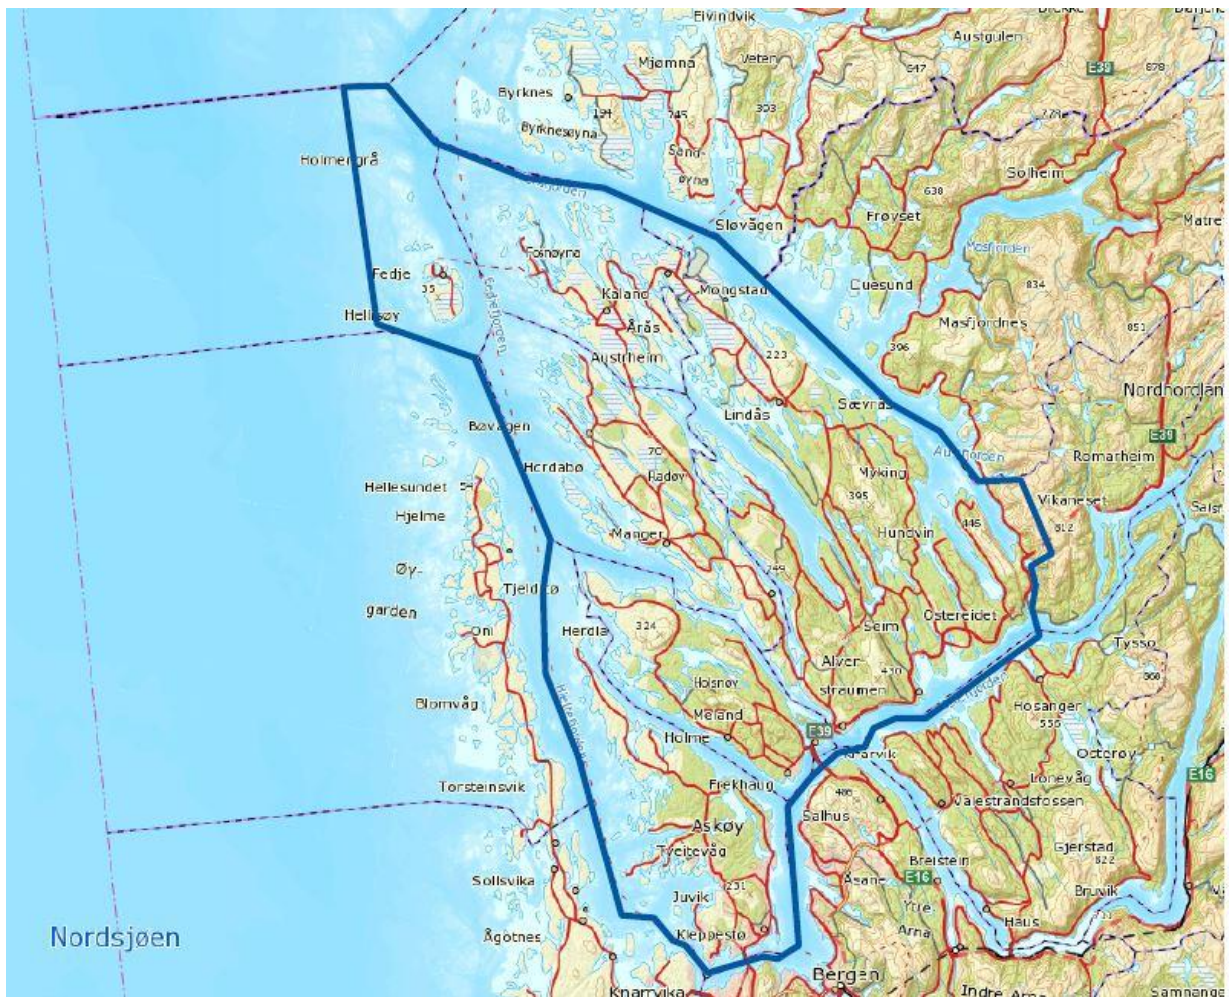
Eivindvik
Austgulen
E39
678
Mjømna
Veten
547
Byrknes
134
745
303
Byrknesøyna
Sand-
øyna
Solheim
Holmengrå
638
Sløvågen
Frøyset
Matre
Masfjorden
Fosnøyna
Fedje
35
Kaland
Mongstad
Ouesund
834
Hellisøy
Fedjefjorden
Årås
Masfjordnes
851
Austrheim
223
396
Nordhordlan
Lindås
Sævrås
Bøvågen
E39
Austfjorden
Romarheim
70
Hordabø
Radøy
Myking
Hellesundet
54
395
Vikaneset
Hjelme
446
812
Manger
Hundvin
Øy-
Tjeldstø
249
garden
Herdla
324
Ostereidet
Oni
Seim
Tysso
Alver-
430
straumen
Blomvåg
Holsnøy
Hosanger
555
Meland
Holme
E39
Knarvik
Osterøy
Hjeltefjorden
Torsteinsvik
Frekhaug
Lonevåg
E16
486
Salhus
Valestrandsfossen
Askøy
Tveitevåg
Gjerstad
Breistein
822
Sollsvika
Åsane
E16
Juvik
231
Bruvik
Ytre
Arna
Nordsjøen
Haus
Ågotnes
Kleppestø
Bergen
Knarrvika
Indre Arna
Samnanger